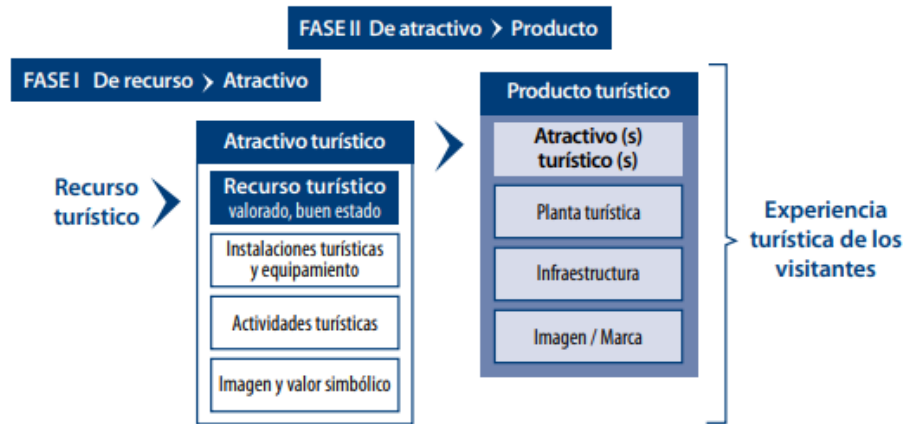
FASE II De atractivo › Producto

FASE I De recurso › Atractivo

Recurso turístico

Atractivo turístico

Recurso turístico
valorado, buen estado

Instalaciones turísticas y equipamiento

Actividades turísticas

Imagen y valor simbólico

Producto turístico

Atractivo (s) turístico (s)

Planta turística

Infraestructura

Imagen / Marca

Experiencia turística de los visitantes